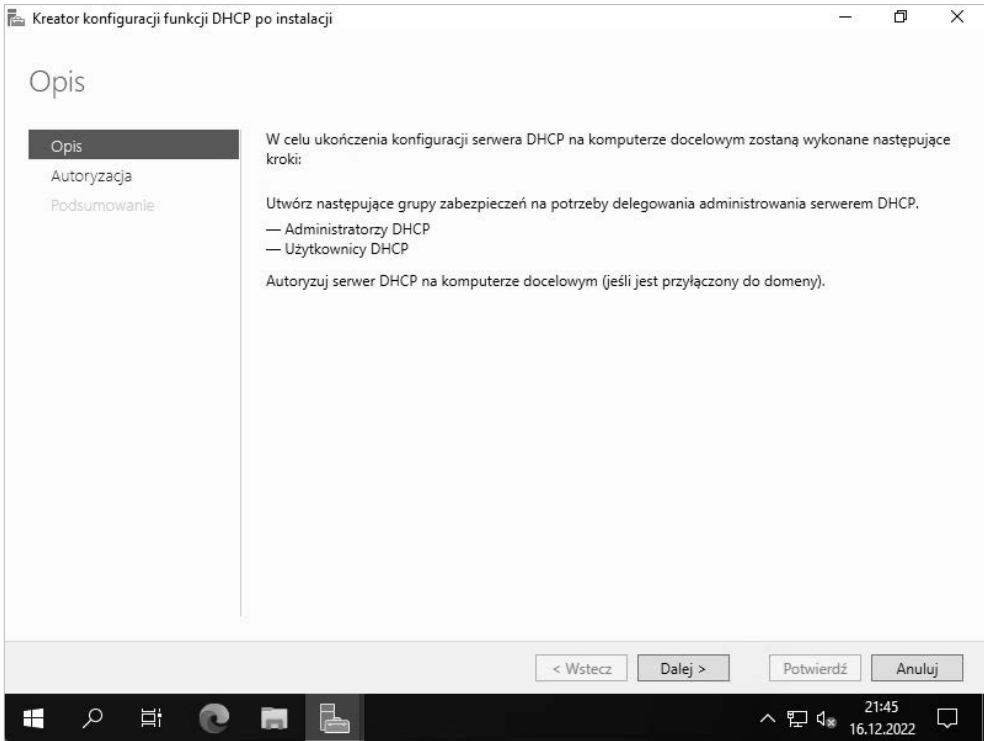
Kreator konfiguracji funkcji DHCP po instalacji

Opis

Opis
Autoryzacja
Podsumowanie

W celu ukończenia konfiguracji serwera DHCP na komputerze docelowym zostaną wykonane następujące kroki:

Utwórz następujące grupy zabezpieczeń na potrzeby delegowania administrowania serwerem DHCP.
— Administratorzy DHCP
— Użytkownicy DHCP

Autoryzuj serwer DHCP na komputerze docelowym (jeśli jest przyłączony do domeny).

< Wstecz
Dalej >
Potwierdź
Anuluj

21:45
16.12.2022